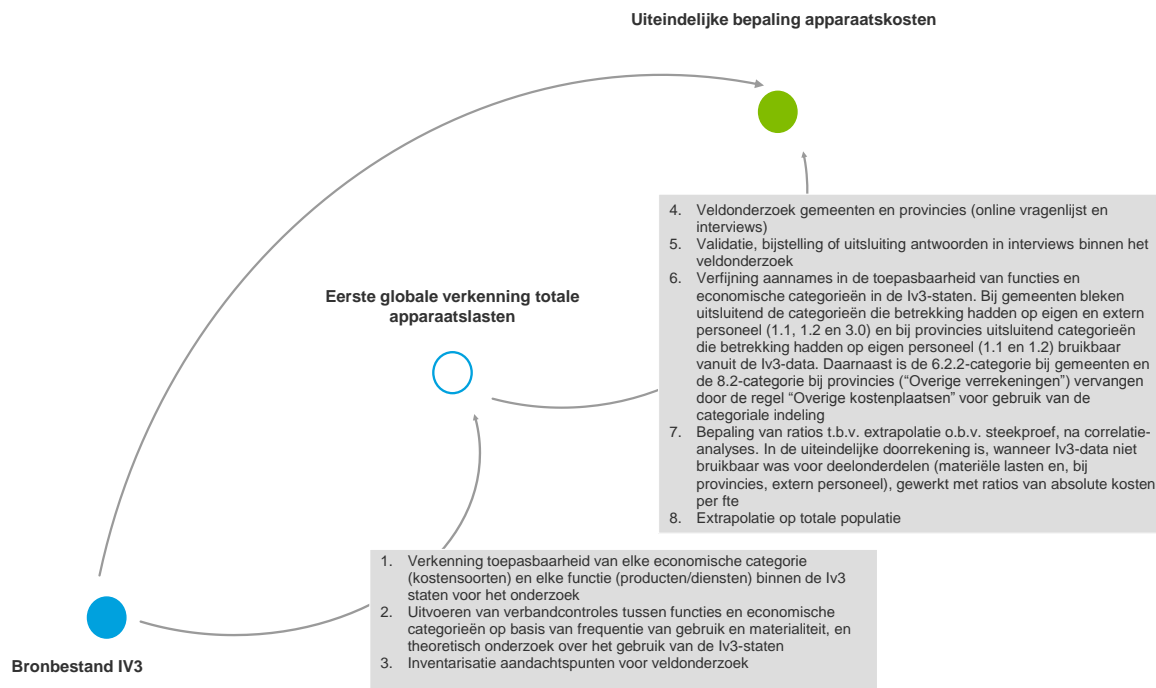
Uiteindelijke bepaling apparaatskosten

4. Veldonderzoek gemeenten en provincies (online vragenlijst en interviews)
5. Validatie, bijstelling of uitsluiting antwoorden in interviews binnen het veldonderzoek
6. Verfijning aannames in de toepasbaarheid van functies en economische categorieën in de Iv3-staten. Bij gemeenten bleken uitsluitend de categorieën die betrekking hadden op eigen en extern personeel (1.1, 1.2 en 3.0) en bij provincies uitsluitend categorieën die betrekking hadden op eigen personeel (1.1 en 1.2) bruikbaar vanuit de Iv3-data. Daarnaast is de 6.2.2-categorie bij gemeenten en de 8.2-categorie bij provincies ("Overige verrekeningen") vervangen door de regel "Overige kostenplaatsen" voor gebruik van de categoriale indeling
7. Bepaling van ratios t.b.v. extrapolatie o.b.v. steekproef, na correlatie-analyses. In de uiteindelijke doorrekening is, wanneer Iv3-data niet bruikbaar was voor deelonderdelen (materiële lasten en, bij provincies, extern personeel), gewerkt met ratios van absolute kosten per fte
8. Extrapolatie op totale populatie

Eerste globale verkenning totale apparaatslasten

1. Verkenning toepasbaarheid van elke economische categorie (kostensoorten) en elke functie (producten/diensten) binnen de Iv3 staten voor het onderzoek
2. Uitvoeren van verbandcontroles tussen functies en economische categorieën op basis van frequentie van gebruik en materialiteit, en theoretisch onderzoek over het gebruik van de Iv3-staten
3. Inventarisatie aandachtspunten voor veldonderzoek

Bronbestand IV3